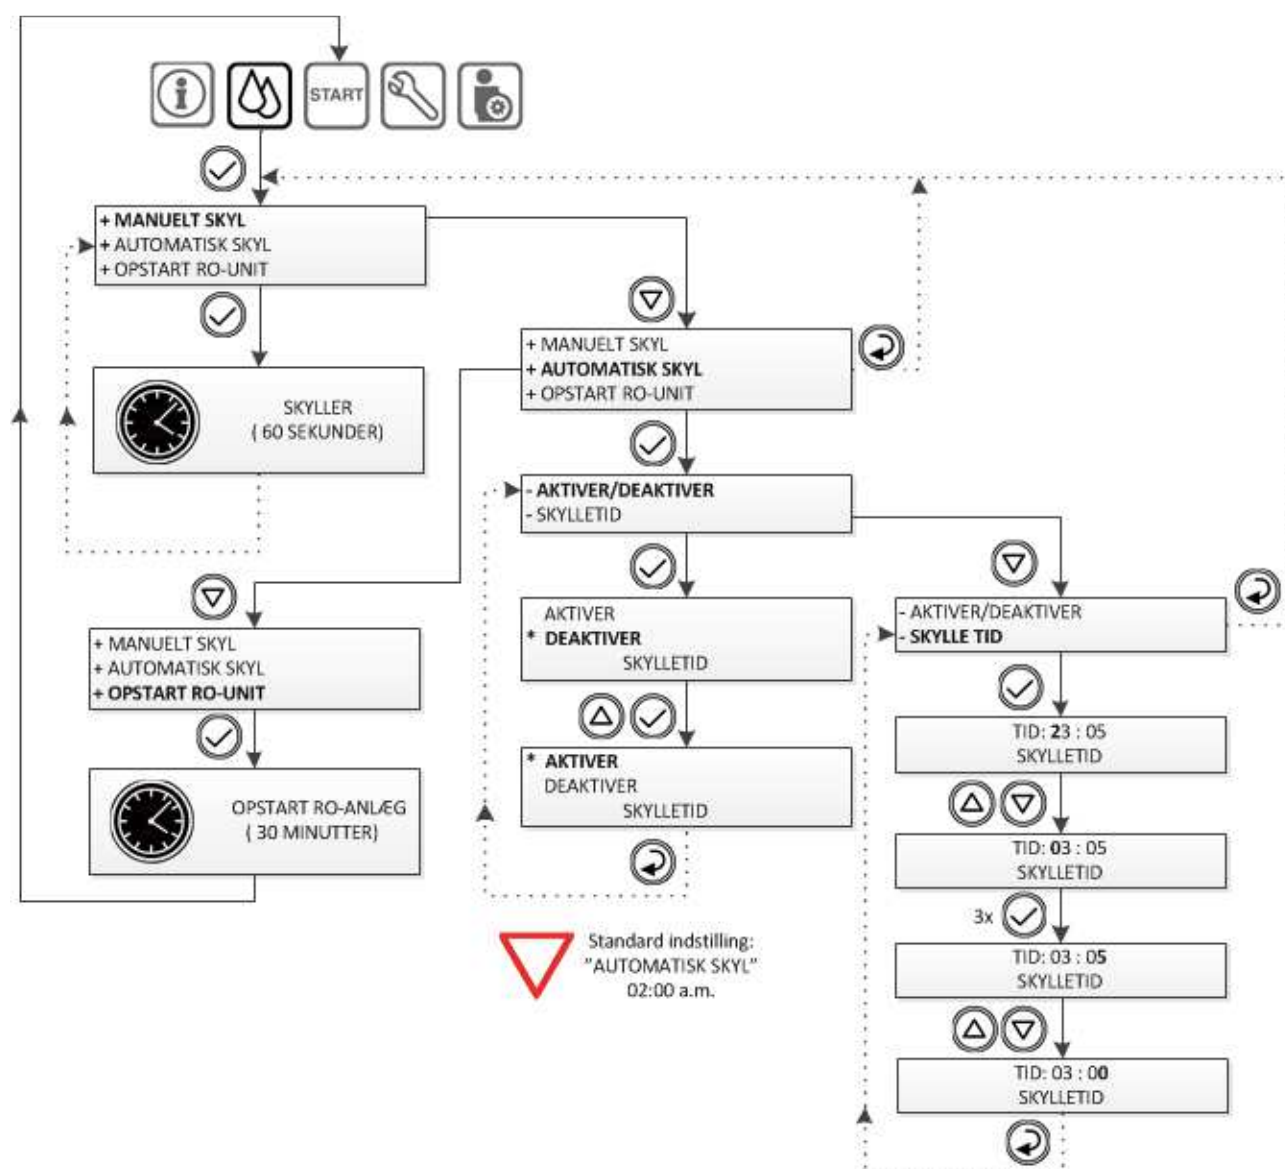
START

+ MANUELT SKYL
+ AUTOMATISK SKYL
+ OPSTART RO-UNIT

SKYLLER
( 60 SEKUNDER)

+ MANUELT SKYL
+ AUTOMATISK SKYL
+ OPSTART RO-UNIT

- AKTIVER/DEAKTIVER
- SKYLLETID

AKTIVER
* DEAKTIVER
SKYLLETID

* AKTIVER
DEAKTIVER
SKYLLETID

- AKTIVER/DEAKTIVER
- SKYLLE TID

TID: 23 : 05
SKYLLETID

TID: 03 : 05
SKYLLETID

3x

TID: 03 : 05
SKYLLETID

TID: 03 : 00
SKYLLETID

+ MANUELT SKYL
+ AUTOMATISK SKYL
+ OPSTART RO-UNIT

OPSTART RO-ANLÆG
( 30 MINUTTER)

Standard indstilling:
"AUTOMATISK SKYL"
02:00 a.m.